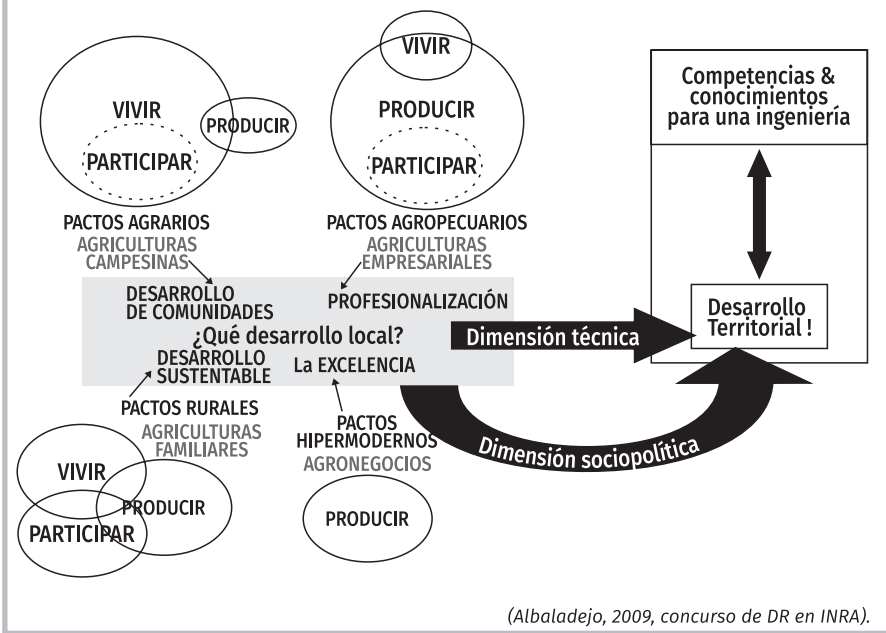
VIVIR
PRODUCIR
PARTICIPAR

VIVIR
PRODUCIR
PARTICIPAR

Competencias & conocimientos para una ingeniería

PACTOS AGRARIOS
AGRICULTURAS CAMPESINAS

PACTOS AGROPECUARIOS
AGRICULTURAS EMPRESARIALES

DESARROLLO DE COMUNIDADES
PROFESIONALIZACIÓN
¿Qué desarrollo local?
DESARROLLO SUSTENTABLE
La EXCELENCIA

Dimensión técnica

Desarrollo Territorial !

PACTOS RURALES
AGRICULTURAS FAMILIARES

PACTOS HIPERMODERNOS
AGRONEGOCIOS

Dimensión sociopolítica

VIVIR
PRODUCIR
PARTICIPAR

PRODUCIR

(Albaladejo, 2009, concurso de DR en INRA).